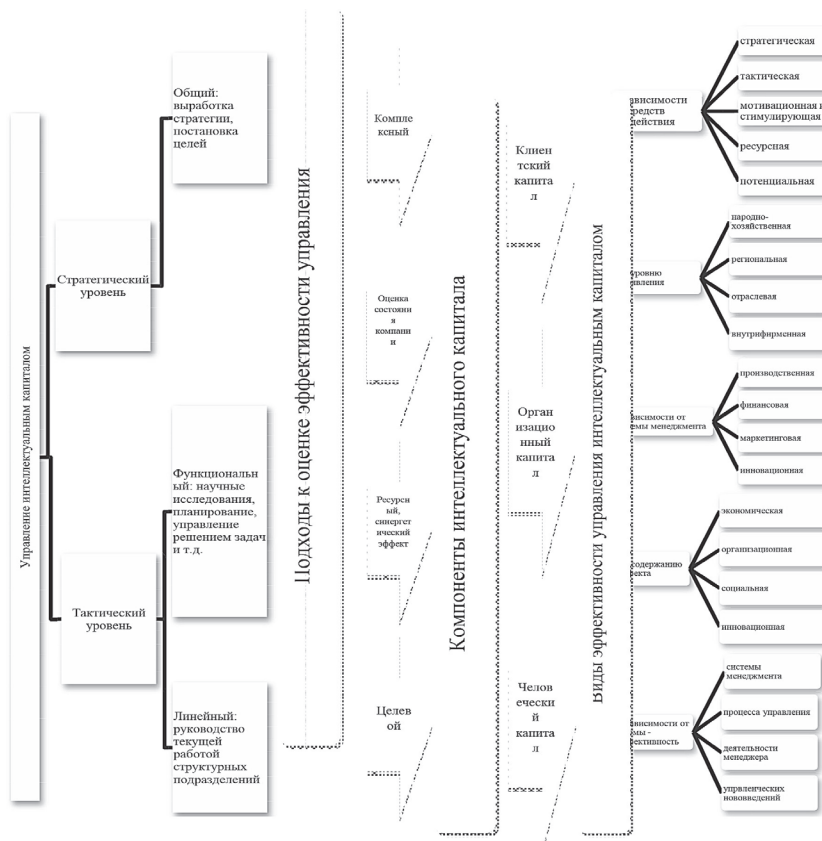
Управление интеллектуальным капиталом

Стратегический уровень

Общий: выработка стратегии, постановка целей

Тактический уровень

Функциональный: научные исследования, планирование, управление решением задач и т.д.

Линейный: руководство текущей работой структурных подразделений

Подходы к оценке эффективности управления

Комплексный

Оценка состояния компании

Ресурсный, синергетический эффект

Целевой

Компоненты интеллектуального капитала

Клиентский капитал

Организационный капитал

Человеческий капитал

Виды эффективности управления интеллектуальным капиталом

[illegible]ависимости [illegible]редств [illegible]действия

стратегическая

тактическая

мотивационная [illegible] стимулирующая

ресурсная

потенциальная

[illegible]ровню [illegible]авления

народно-хозяйственная

региональная

отраслевая

внутрифирменная

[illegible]висимости от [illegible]емы менеджмента

производственная

финансовая

маркетинговая

инновационная

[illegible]содержанию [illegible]екта

экономическая

организационная

социальная

инновационная

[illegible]висимости от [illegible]мы - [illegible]ективность

системы менеджмента

процесса управления

деятельности менеджера

управленческих нововведений